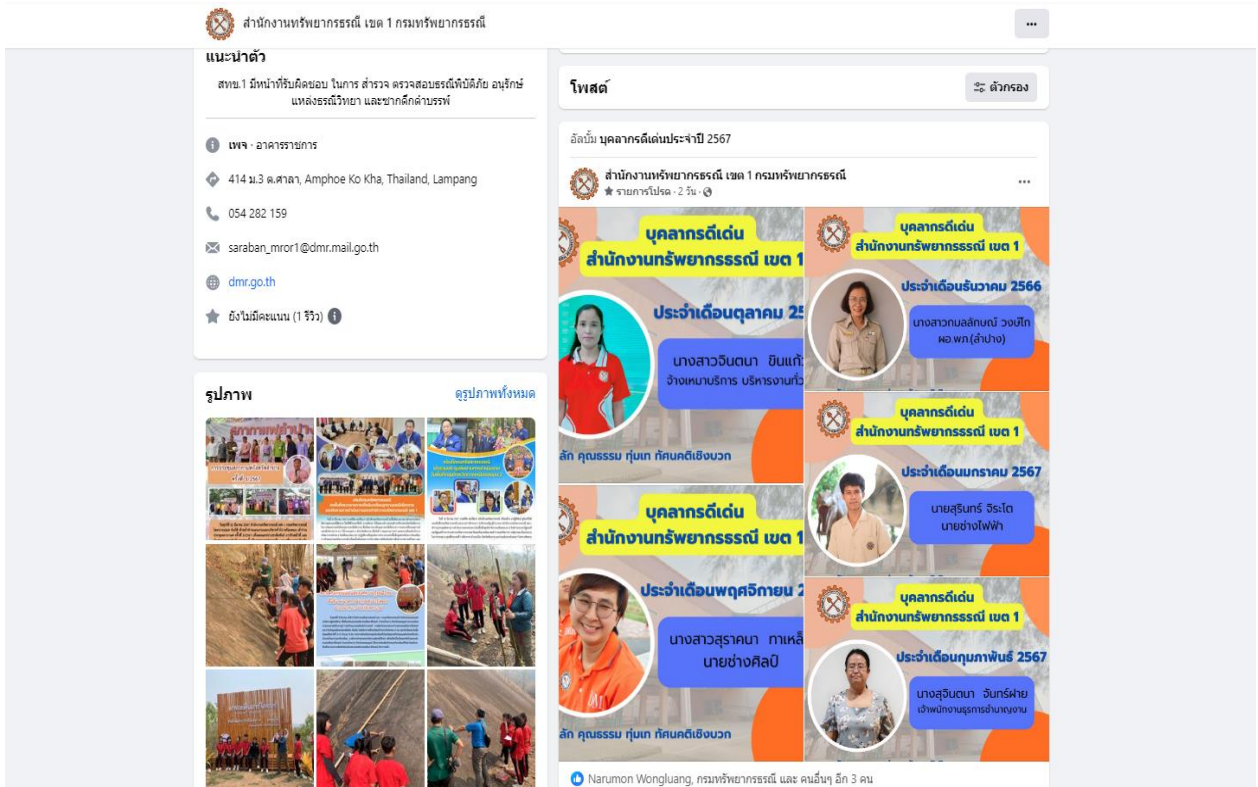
สำนักงานทรัพยากรธรณี เขต 1 กรมทรัพยากรธรณี

...

แนะนำตัว

สทข.1 มีหน้าที่รับผิดชอบ ในการ สำรวจ ตรวจสอบธรณีพิบัติภัย อนุรักษ์แหล่งธรณีวิทยา และซากดึกดำบรรพ์

เพจ · อาคารราชการ

414 ม.3 ต.ศาลา, Amphoe Ko Kha, Thailand, Lampang

054 282 159

saraban_mror1@dmr.mail.go.th

dmr.go.th

ยังไม่มีคะแนน (1 รีวิว)

รูปภาพ

ดูรูปภาพทั้งหมด

โพสต์

ตัวกรอง

อัลบั้ม บุคลากรดีเด่นประจำปี 2567

สำนักงานทรัพยากรธรณี เขต 1 กรมทรัพยากรธรณี

รายการโปรด · 2 วัน ·

...

บุคลากรดีเด่น
สำนักงานทรัพยากรธรณี เขต 1
ประจำเดือนตุลาคม 25
นางสาวจินตนา ยินแก้
จ้างเหมาบริการ บริหารงานทั่ว
ลัก คุณธรรม ทุ่มเท ทัศนคติเชิงบวก

บุคลากรดีเด่น
สำนักงานทรัพยากรธรณี เขต 1
ประจำเดือนธันวาคม 2566
นางสาวกมลลักษณ์ วงศ์ใก
ผอ.พภ.(ลำปาง)

บุคลากรดีเด่น
สำนักงานทรัพยากรธรณี เขต 1
ประจำเดือนมกราคม 2567
นายสุรินทร์ จิระโต
นายช่างไฟฟ้า

บุคลากรดีเด่น
สำนักงานทรัพยากรธรณี เขต 1
ประจำเดือนพฤศจิกายน 2
นางสาวสุรคนา ทาเหล
นายช่างศิลป์
ลัก คุณธรรม ทุ่มเท ทัศนคติเชิงบวก

บุคลากรดีเด่น
สำนักงานทรัพยากรธรณี เขต 1
ประจำเดือนกุมภาพันธ์ 2567
นางสุรินตนา จันทร์ฝาย
เจ้าพนักงานธุรการชำนาญงาน

Narumon Wongluang, กรมทรัพยากรธรณี และ คนอื่นๆ อีก 3 คน